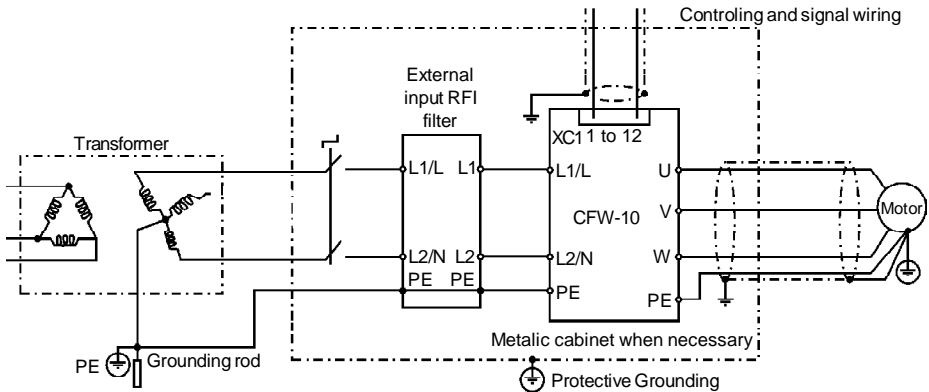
Controling and signal wiring

External input RFI filter

XC1 1 to 12

Transformer

L1/L L1

L1/L U

CFW-10 V

Motor

L2/N L2

PE PE

L2/N W

PE

PE

Metalic cabinet when necessary

PE

Grounding rod

Protective Grounding